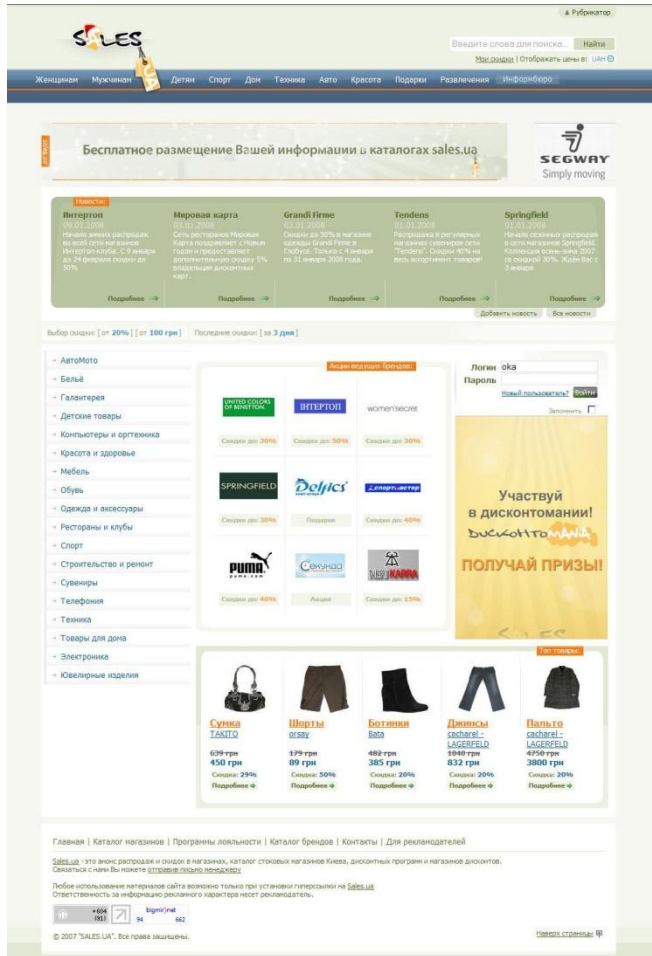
▲ Рубрикатор

SALES

Введите слова для поиска... Найти

Мои скидки | Отображать цены в: UAH

Женщинам Мужчинам Детям Спорт Дом Техника Авто Красота Подарки Развлечения Информбюро

Бесплатное размещение Вашей информации в каталогах sales.ua

SEGWAY Simply moving

Новости:

Интертоп
09.01.2008
Начало зимних распродаж во всей сети магазинов Интертоп-клуба. С 9 января до 24 февраля скидки до 50%
Подробнее

Мировая карта
01.01.2008
Сеть ресторанов Мировая Карта поздравляет с Новым годом и предоставляет дополнительную скидку 5% владельцам дисконтных карт.
Подробнее

Grandi Firme
03.01.2008
Скидки до 30% в магазине одежды Grandi Firme в Глобусе. Только с 4 января по 31 января 2008 года.
Подробнее

Tendens
01.01.2008
Распродажа в регулярных магазинах сувениров сети "Tendens". Скидки 40% на весь ассортимент товаров!
Подробнее

Springfield!
01.01.2008
Начало сезонных распродаж в сети магазинов Springfield. Коллекция осень-зима 2007 со скидкой 30%. Ждём Вас с 3 января
Подробнее

Добавить новость Все новости

Выбор скидок: [ от 20% ] [ от 100 грн ] Последние скидки: [ за 3 дня ]

АвтоМото
Бельё
Галантерея
Детские товары
Компьютеры и оргтехника
Красота и здоровье
Мебель
Обувь
Одежда и аксессуары
Рестораны и клубы
Спорт
Строительство и ремонт
Сувениры
Телефония
Техника
Товары для дома
Электроника
Ювелирные изделия

Акции ведущих брендов:

UNITED COLORS OF BENETTON. Скидки до 30%
INTERTOP Скидки до 50%
women'secret Скидки до 30%
SPRINGFIELD Скидки до 30%
Delfics Подарки
Спортмастер Скидки до 40%
PUMA puma.com Скидки до 40%
Секунда Акции
KARRA Скидки до 15%

Логин oka
Пароль
Новый пользователь? Войти
Запомнить

Участвуй в дисконтомании!
ДИСКОНТОМАНИЯ
ПОЛУЧАЙ ПРИЗЫ!

Топ товары:

Сумка
TAKITO
639 грн
450 грн
Скидка: 29%
Подробнее

Шорты
orsay
179 грн
89 грн
Скидка: 50%
Подробнее

Ботинки
Bata
482 грн
385 грн
Скидка: 20%
Подробнее

Джинсы
cacharel - LAGERFELD
1040 грн
832 грн
Скидка: 20%
Подробнее

Пальто
cacharel - LAGERFELD
4750 грн
3800 грн
Скидка: 20%
Подробнее

Главная | Каталог магазинов | Программы лояльности | Каталог брендов | Контакты | Для рекламодателей

Sales.ua - это анонс распродаж и скидок в магазинах, каталог стоковых магазинов Киева, дисконтных программ и магазинов дисконтов. Связаться с нами Вы можете отправив письмо менеджеру

Любое использование материалов сайта возможно только при установке гиперссылки на Sales.ua
Ответственность за информацию рекламного характера несет рекламодатель.

+604 / 893
bigmir)net 94 662

© 2007 "SALES.UA". Все права защищены.

Наверх страницы